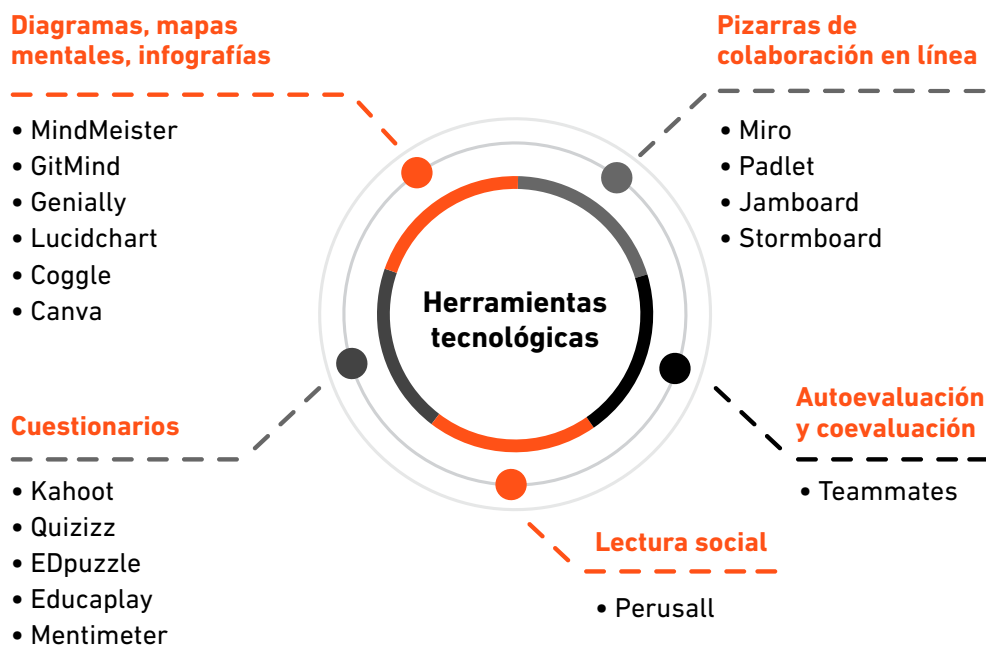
Diagramas, mapas mentales, infografías

• MindMeister
• GitMind
• Genially
• Lucidchart
• Coggle
• Canva

Pizarras de colaboración en línea

• Miro
• Padlet
• Jamboard
• Stormboard

Herramientas tecnológicas

Cuestionarios

• Kahoot
• Quizizz
• EDpuzzle
• Educaplay
• Mentimeter

Autoevaluación y coevaluación

• Teammates

Lectura social

• Perusall